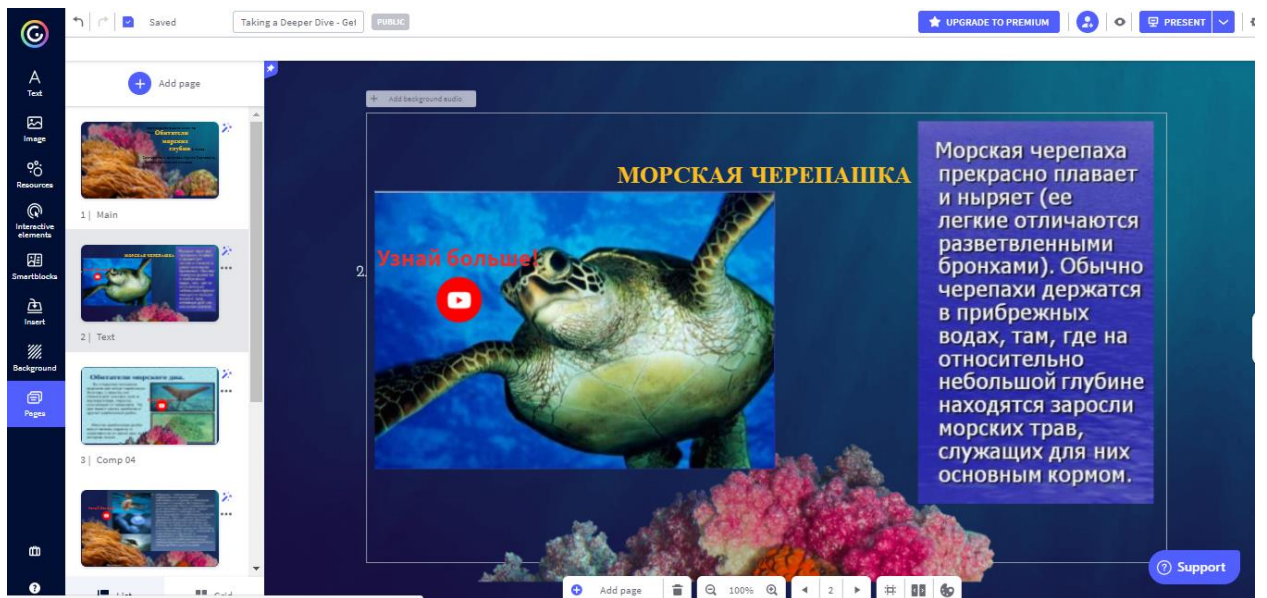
Saved

Taking a Deeper Dive - Get

PUBLIC

UPGRADE TO PREMIUM

PRESENT

Text

Image

Resources

Interactive elements

Smartblocks

Insert

Background

Pages

Add page

Обитатели морских глубин

1 | Main

2 | Text

Обитатели морского дна.

3 | Comp 04

List

Grid

Add background audio

МОРСКАЯ ЧЕРЕПАШКА

2.

Узнай больше!

Морская черепаха прекрасно плавает и ныряет (ее легкие отличаются разветвленными бронхами). Обычно черепахи держатся в прибрежных водах, там, где на относительно небольшой глубине находятся заросли морских трав, служащих для них основным кормом.

Add page

100%

2

Support